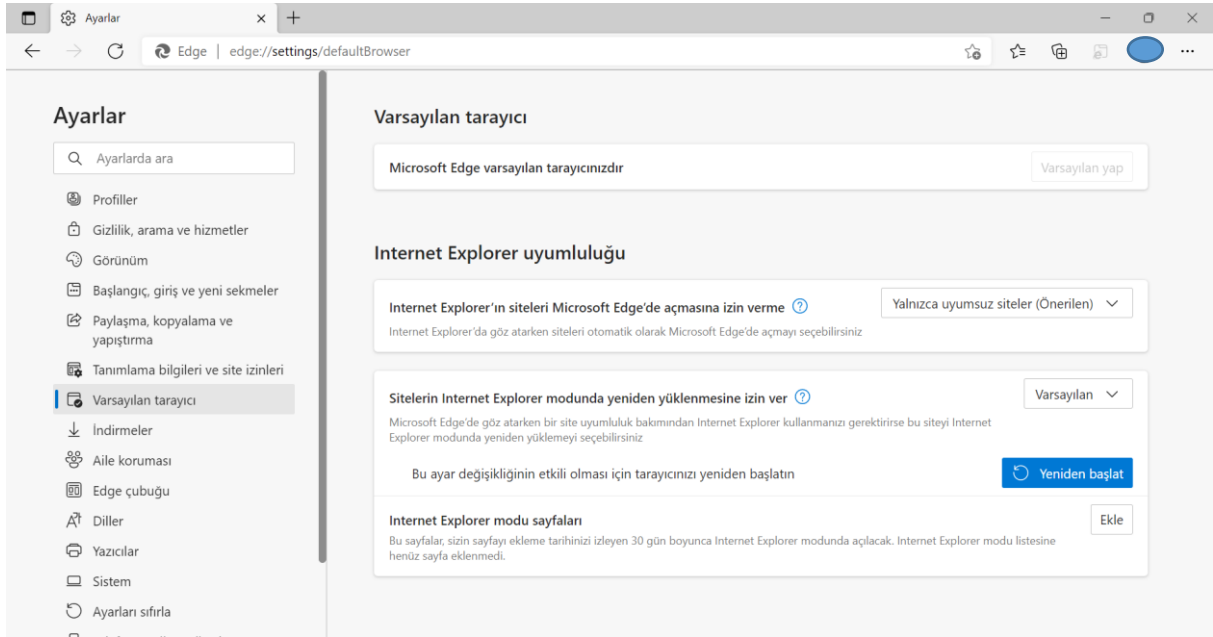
Ayarlar

Edge | edge://settings/defaultBrowser

Ayarlar

Ayarlarda ara

Profiller
Gizlilik, arama ve hizmetler
Görünüm
Başlangıç, giriş ve yeni sekmeler
Paylaşma, kopyalama ve yapıştırma
Tanımlama bilgileri ve site izinleri
Varsayılan tarayıcı
İndirmeler
Aile koruması
Edge çubuğu
Diller
Yazıcılar
Sistem
Ayarları sıfırla

Varsayılan tarayıcı

Microsoft Edge varsayılan tarayıcınızdır

Varsayılan yap

Internet Explorer uyumluluğu

Internet Explorer'ın siteleri Microsoft Edge'de açmasına izin verme

Internet Explorer'da göz atarken siteleri otomatik olarak Microsoft Edge'de açmayı seçebilirsiniz

Yalnızca uyumsuz siteler (Önerilen)

Sitelerin Internet Explorer modunda yeniden yüklenmesine izin ver

Microsoft Edge'de göz atarken bir site uyumluluk bakımından Internet Explorer kullanmanızı gerektirirse bu siteyi Internet Explorer modunda yeniden yüklemeyi seçebilirsiniz

Varsayılan

Bu ayar değişikliğinin etkili olması için tarayıcınızı yeniden başlatın

Yeniden başlat

Internet Explorer modu sayfaları

Bu sayfalar, sizin sayfayı ekleme tarihinizi izleyen 30 gün boyunca Internet Explorer modunda açılacak. Internet Explorer modu listesine henüz sayfa eklenmedi.

Ekle